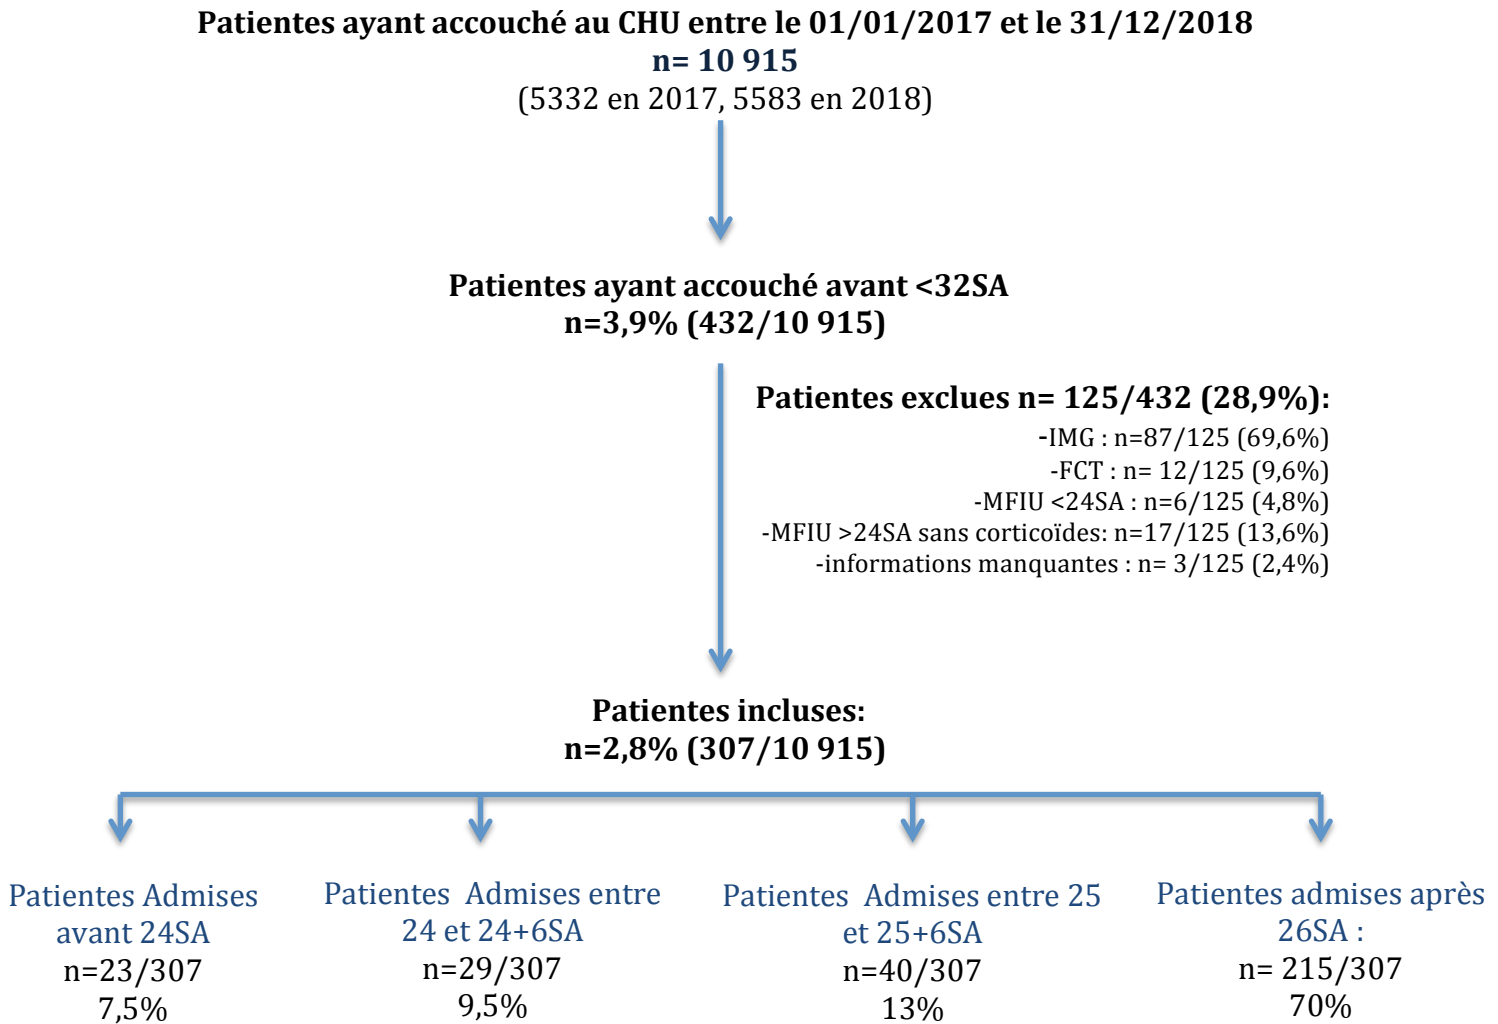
Patientes ayant accouché au CHU entre le 01/01/2017 et le 31/12/2018
n= 10 915
(5332 en 2017, 5583 en 2018)

Patientes ayant accouché avant <32SA
n=3,9% (432/10 915)

Patientes exclues n= 125/432 (28,9%):
-IMG : n=87/125 (69,6%)
-FCT : n= 12/125 (9,6%)
-MFIU <24SA : n=6/125 (4,8%)
-MFIU >24SA sans corticoïdes: n=17/125 (13,6%)
-informations manquantes : n= 3/125 (2,4%)

Patientes incluses:
n=2,8% (307/10 915)

Patientes Admises avant 24SA
n=23/307
7,5%

Patientes Admises entre 24 et 24+6SA
n=29/307
9,5%

Patientes Admises entre 25 et 25+6SA
n=40/307
13%

Patientes admises après 26SA :
n= 215/307
70%